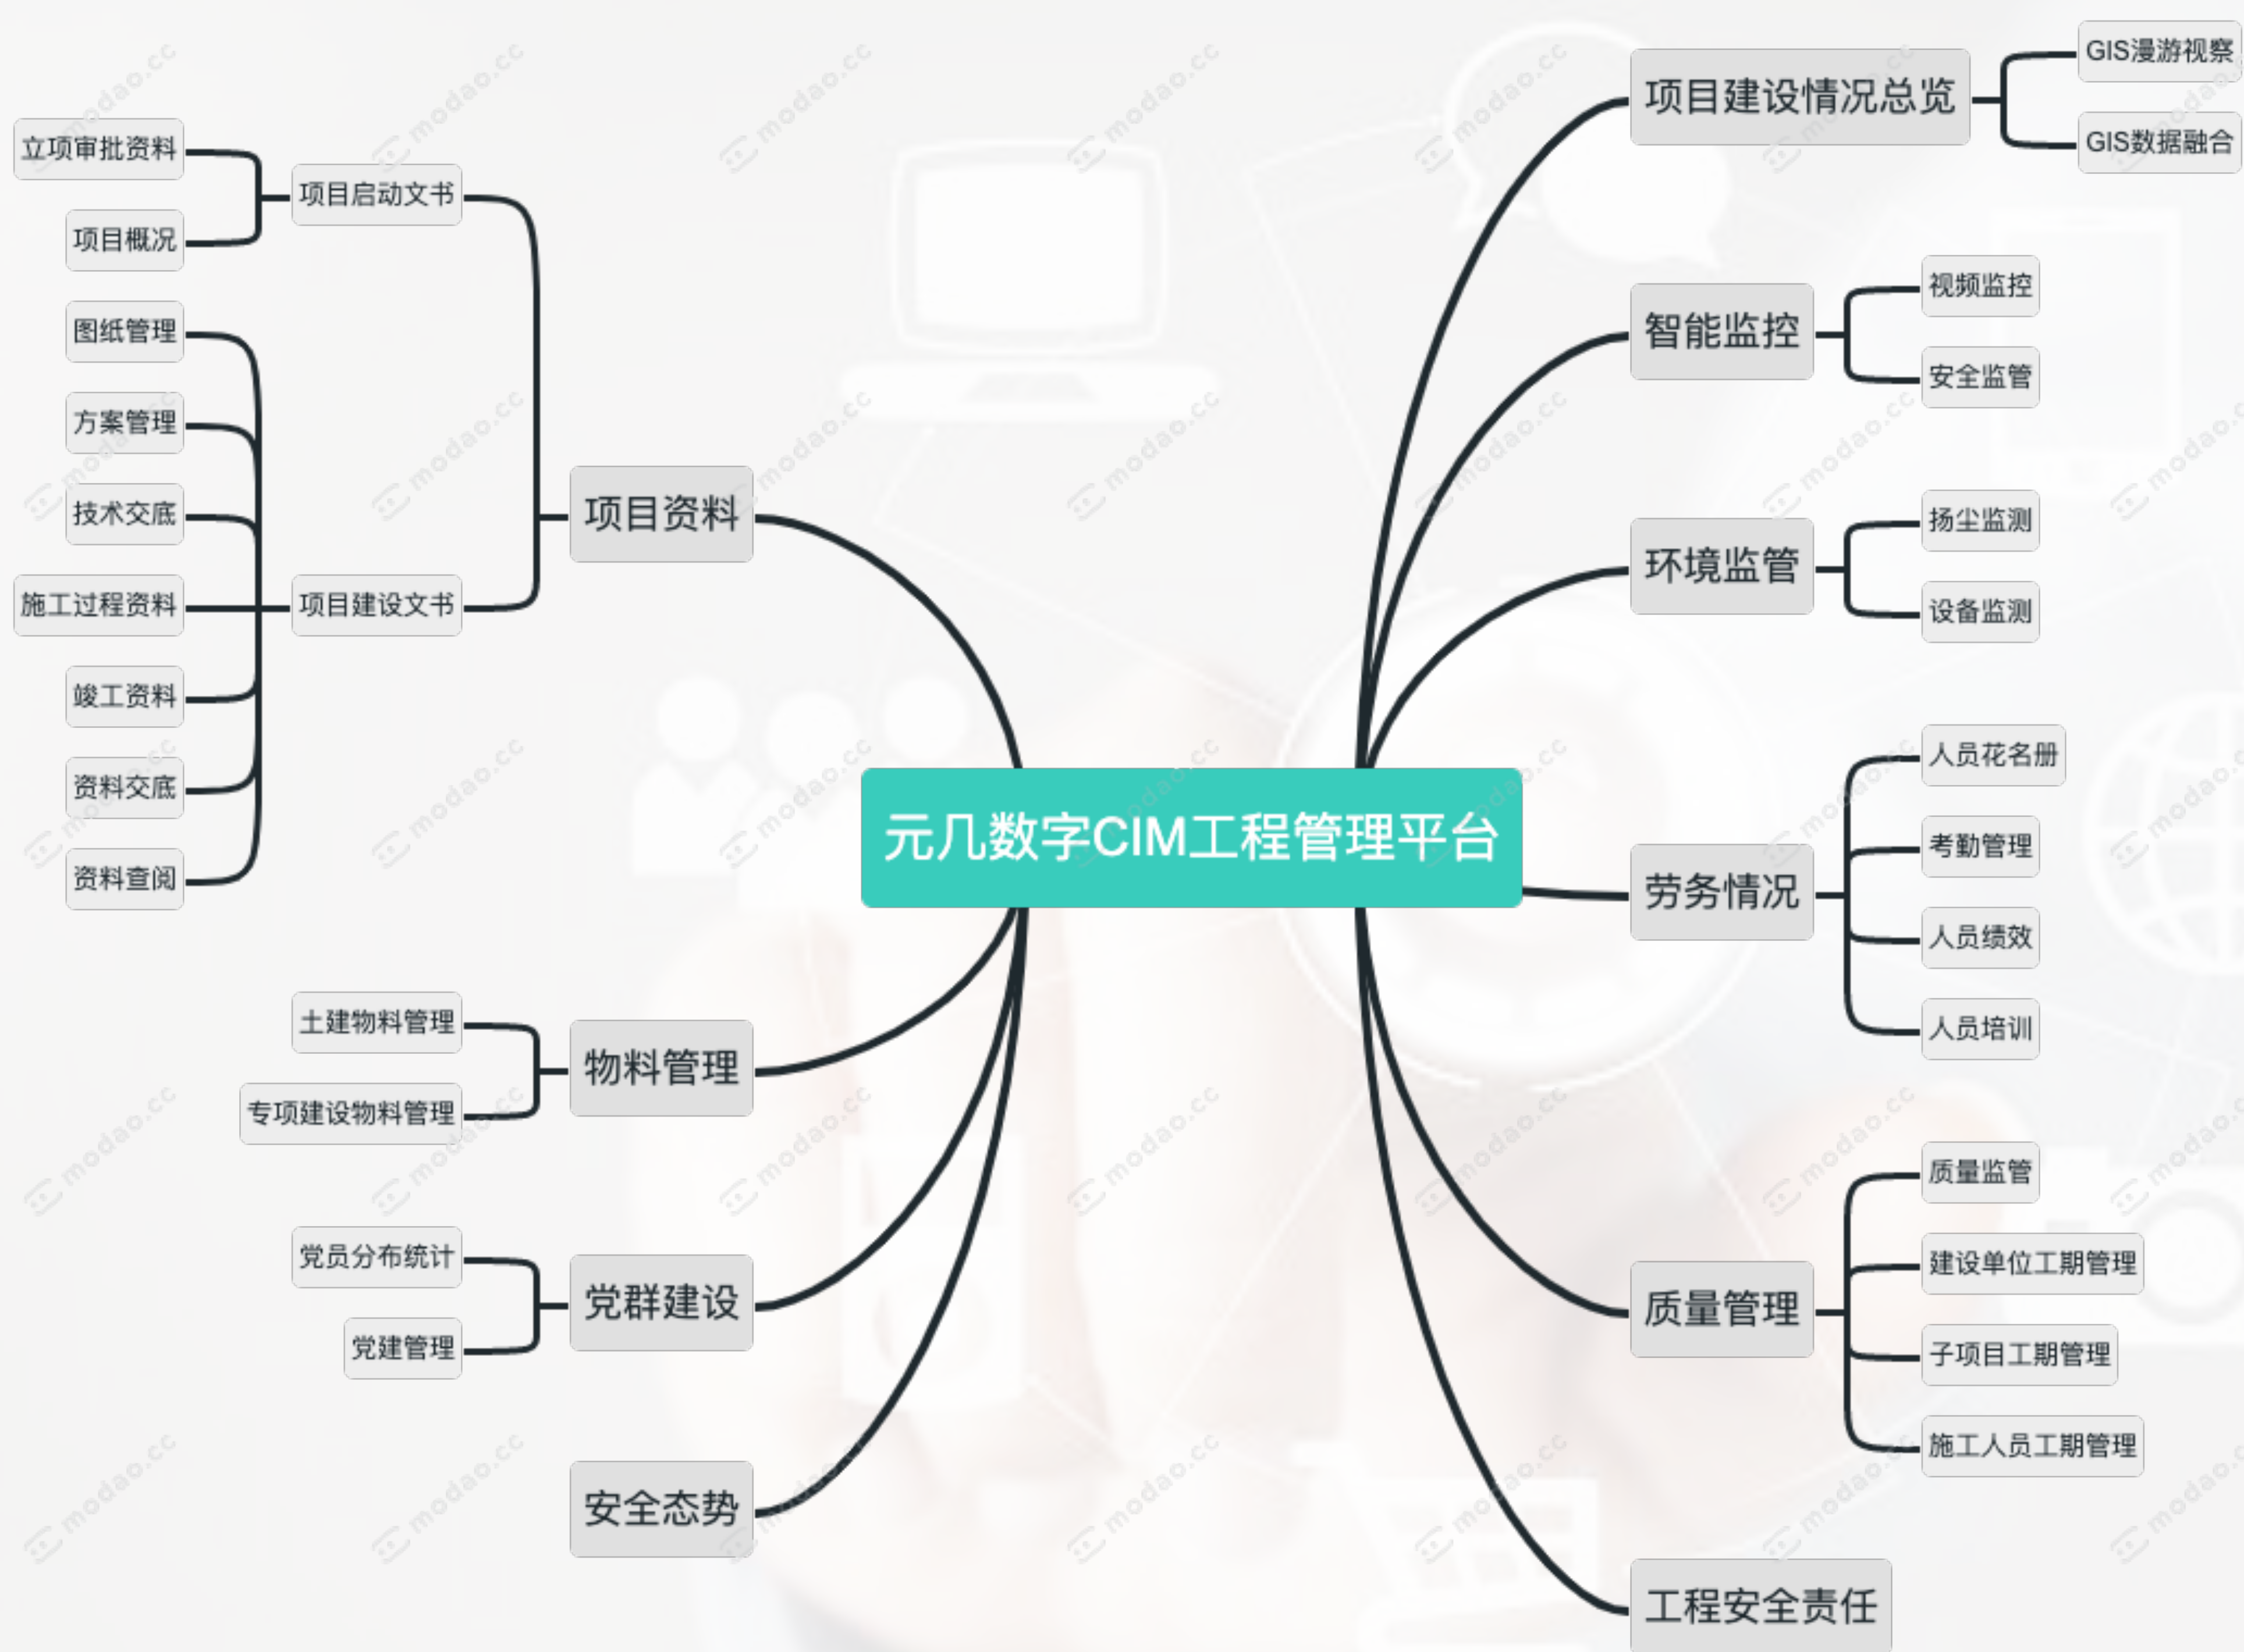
元几数字CIM工程管理平台

项目资料
项目启动文书
立项审批资料
项目概况
项目建设文书
图纸管理
方案管理
技术交底
施工过程资料
竣工资料
资料交底
资料查阅

物料管理
土建物料管理
专项建设物料管理

党群建设
党员分布统计
党建管理

安全态势

项目建设情况总览
GIS漫游视察
GIS数据融合

智能监控
视频监控
安全监管

环境监管
扬尘监测
设备监测

劳务情况
人员花名册
考勤管理
人员绩效
人员培训

质量管理
质量监管
建设单位工期管理
子项目工期管理
施工人员工期管理

工程安全责任

modao.cc